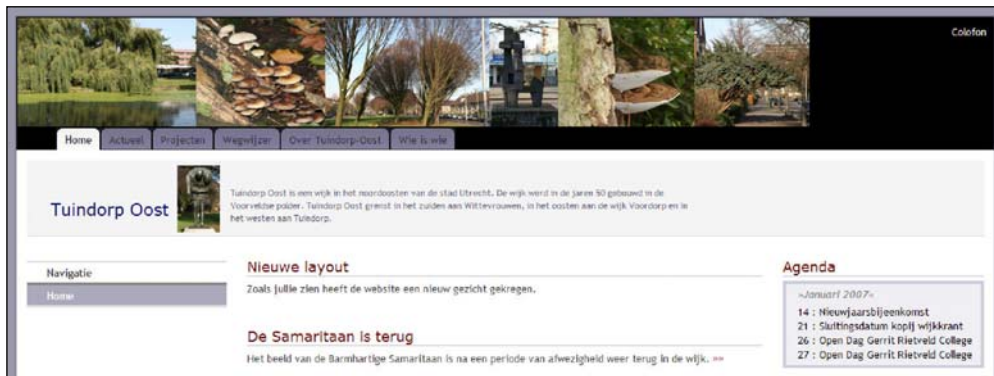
Colofon

Home Actueel Projecten Wegwijzer Over Tuindorp-Oost Wie is wie

Tuindorp Oost

Tuindorp Oost is een wijk in het noordoosten van de stad Utrecht. De wijk werd in de jaren 50 gebouwd in de Voorveldse polder. Tuindorp Oost grenst in het zuiden aan Wittevrouwen, in het oosten aan de wijk Voordorp en in het westen aan Tuindorp.

Navigatie

Home

Nieuwe layout

Zoals jullie zien heeft de website een nieuw gezicht gekregen.

De Samaritaan is terug

Het beeld van de Barmhartige Samaritaan is na een periode van afwezigheid weer terug in de wijk. »»

Agenda

«Januari 2007»

14 : Nieuwjaarsbijeenkomst
21 : Sluitingsdatum kopij wijkkrant
26 : Open Dag Gerrit Rietveld College
27 : Open Dag Gerrit Rietveld College